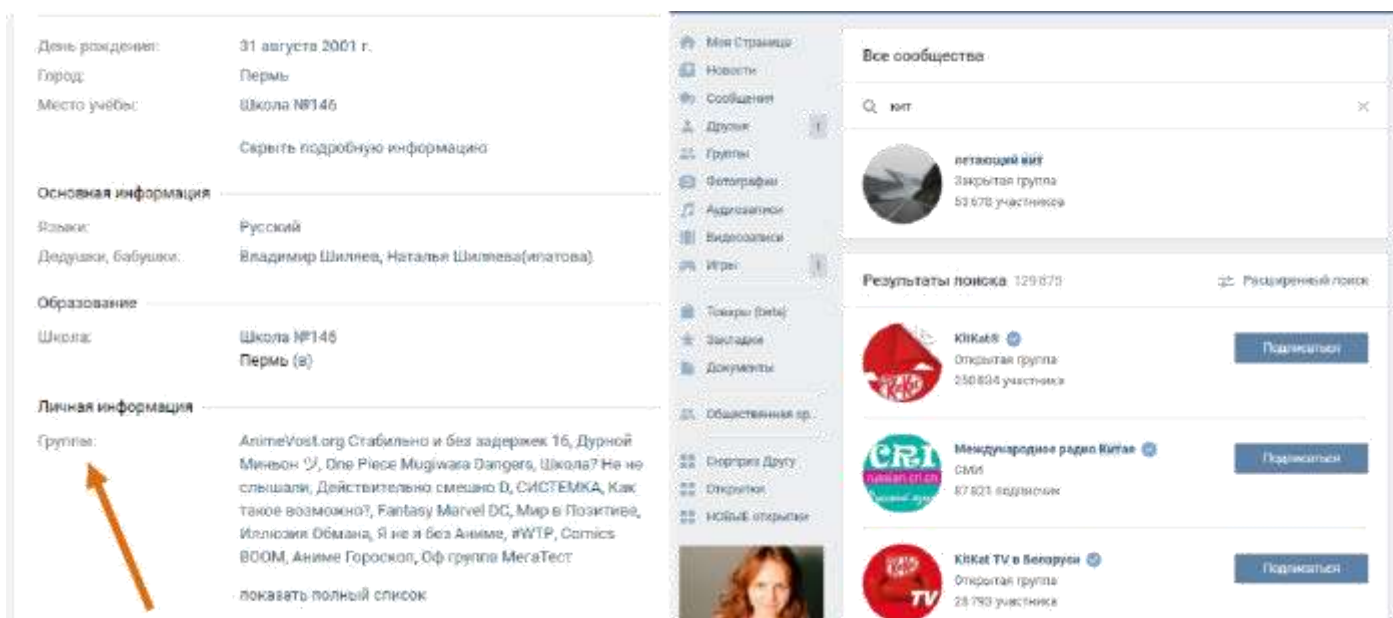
День рождения: 31 августа 2001 г.
Город: Пермь
Место учёбы: Школа №146

Скрыть подробную информацию

Основная информация

Языки: Русский
Дедушки, бабушки: Владимир Шиляев, Наталья Шиляева(ипатова)

Образование

Школа: Школа №146
Пермь (в)

Личная информация

Группы: AnimeVost.org Стабильно и без задержек 16, Дурной Миньон ツ, One Piece Mugiwara Dangers, Школа? Не не слышали, Действительно смешно D, СИСТЕМКА, Как такое возможно?, Fantasy Marvel DC, Мир в Позитиве, Иллюзия Обмана, Я не я без Аниме, #WTP, Comics BOOM, Аниме Гороскоп, Оф группа МегаТест

показать полный список

Моя Страница
Новости
Сообщения
Друзья 1
Группы
Фотографии
Аудиозаписи
Видеозаписи
Игры 1
Товары (beta)
Закладки
Документы
Общественная ор.
Сюрприз Другу
Открытки
НОВЫЕ открытки

Все сообщества

кит

летающий кит
Закрытая группа
53 678 участников

Результаты поиска 129 875

Расширенный поиск

KitKat®
Открытая группа
250 834 участника
Подписаться

CRI
Международное радио Китая
СМИ
87 821 подписчик
Подписаться

KitKat TV в Беларуси
Открытая группа
28 793 участника
Подписаться